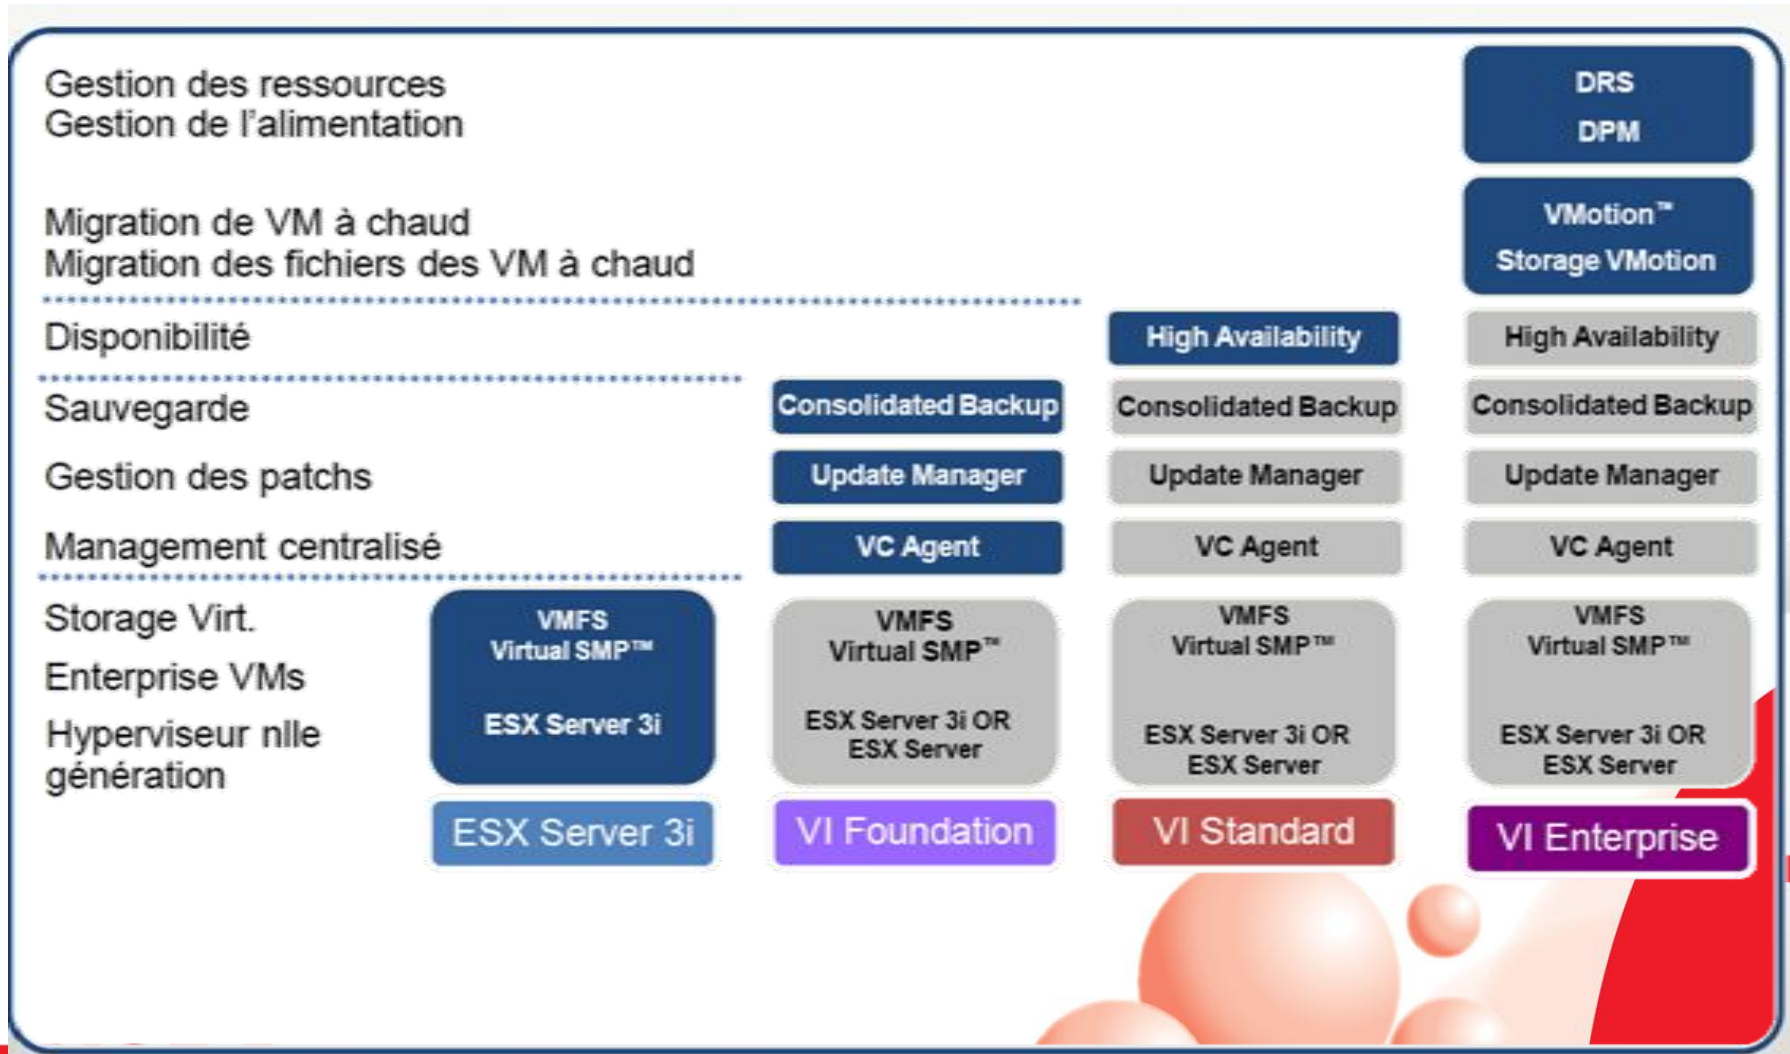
Gestion des ressources
Gestion de l'alimentation

DRS
DPM

Migration de VM à chaud
Migration des fichiers des VM à chaud

VMotion™
Storage VMotion

Disponibilité

High Availability

High Availability

Sauvegarde

Consolidated Backup

Consolidated Backup

Consolidated Backup

Gestion des patchs

Update Manager

Update Manager

Update Manager

Management centralisé

VC Agent

VC Agent

VC Agent

Storage Virt.
Enterprise VMs
Hyperviseur nlle génération

VMFS
Virtual SMP™
ESX Server 3i

VMFS
Virtual SMP™
ESX Server 3i OR
ESX Server

VMFS
Virtual SMP™
ESX Server 3i OR
ESX Server

VMFS
Virtual SMP™
ESX Server 3i OR
ESX Server

ESX Server 3i

VI Foundation

VI Standard

VI Enterprise